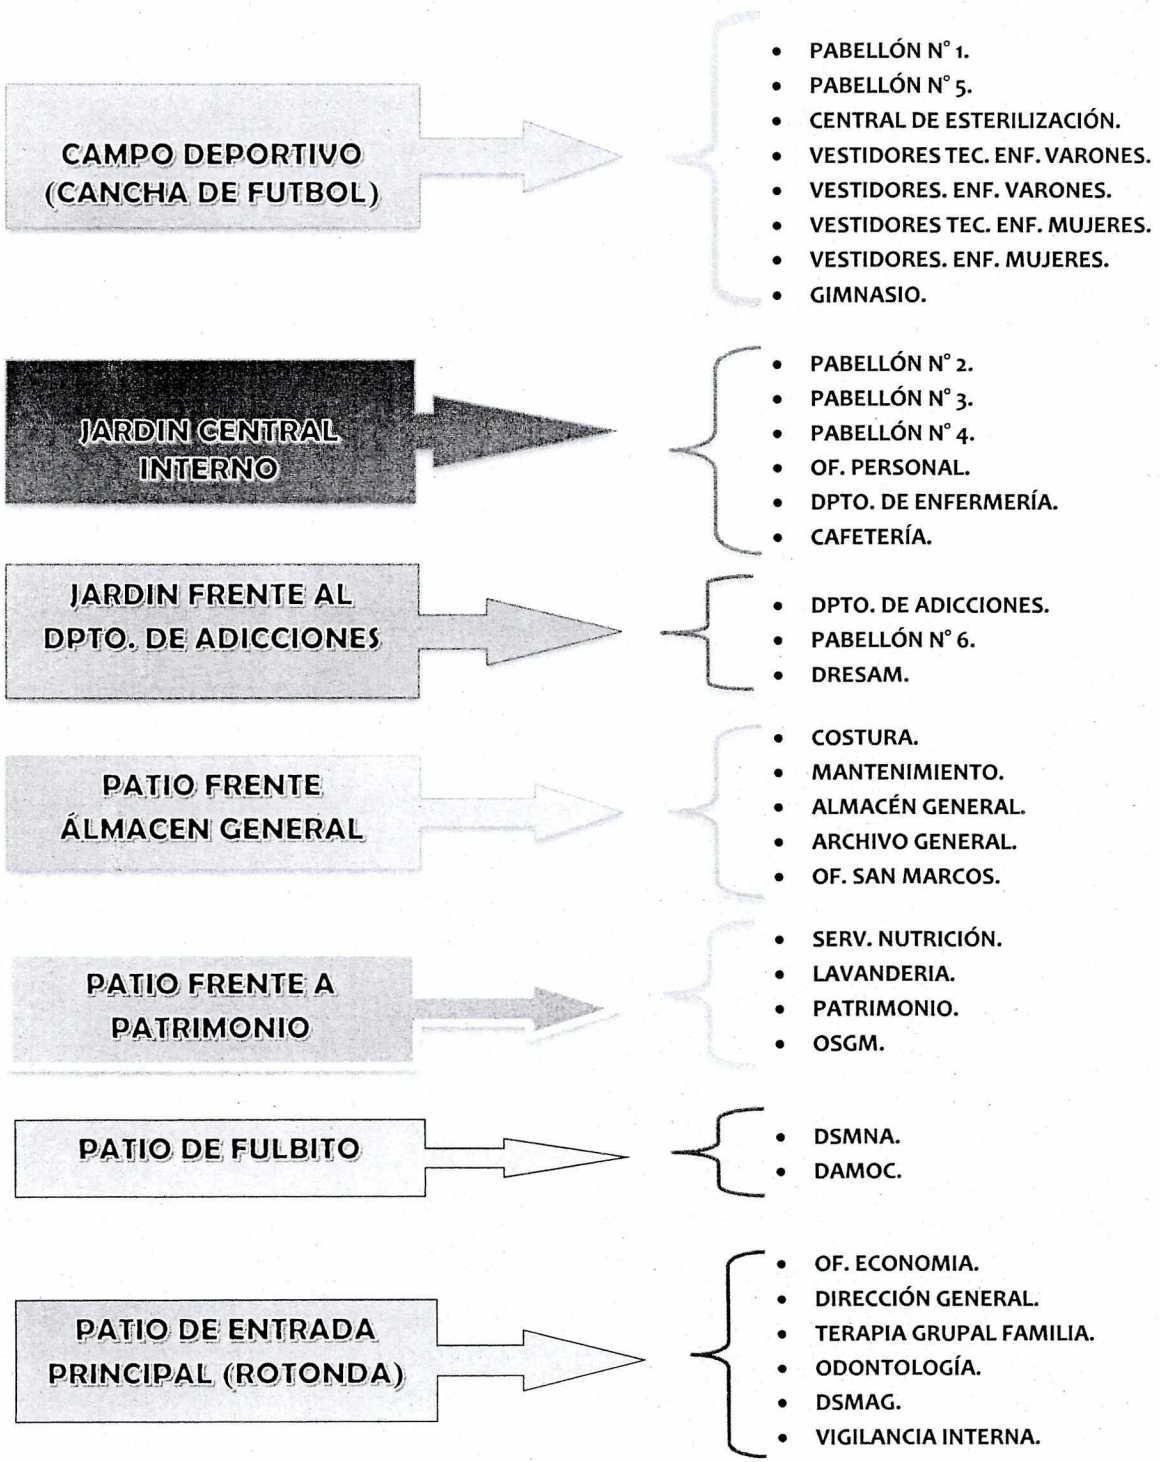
CAMPO DEPORTIVO (CANCHA DE FUTBOL)

- PABELLÓN N° 1.
- PABELLÓN N° 5.
- CENTRAL DE ESTERILIZACIÓN.
- VESTIDORES TEC. ENF. VARONES.
- VESTIDORES. ENF. VARONES.
- VESTIDORES TEC. ENF. MUJERES.
- VESTIDORES. ENF. MUJERES.
- GIMNASIO.

JARDIN CENTRAL INTERNO

- PABELLÓN N° 2.
- PABELLÓN N° 3.
- PABELLÓN N° 4.
- OF. PERSONAL.
- DPTO. DE ENFERMERÍA.
- CAFETERÍA.

JARDIN FRENTE AL DPTO. DE ADICCIONES

- DPTO. DE ADICCIONES.
- PABELLÓN N° 6.
- DRESAM.

PATIO FRENTE ÁLMACEN GENERAL

- COSTURA.
- MANTENIMIENTO.
- ALMACÉN GENERAL.
- ARCHIVO GENERAL.
- OF. SAN MARCOS.

PATIO FRENTE A PATRIMONIO

- SERV. NUTRICIÓN.
- LAVANDERIA.
- PATRIMONIO.
- OSGM.

PATIO DE FULBITO

- DSMNA.
- DAMOC.

PATIO DE ENTRADA PRINCIPAL (ROTONDA)

- OF. ECONOMIA.
- DIRECCIÓN GENERAL.
- TERAPIA GRUPAL FAMILIA.
- ODONTOLOGÍA.
- DSMAG.
- VIGILANCIA INTERNA.